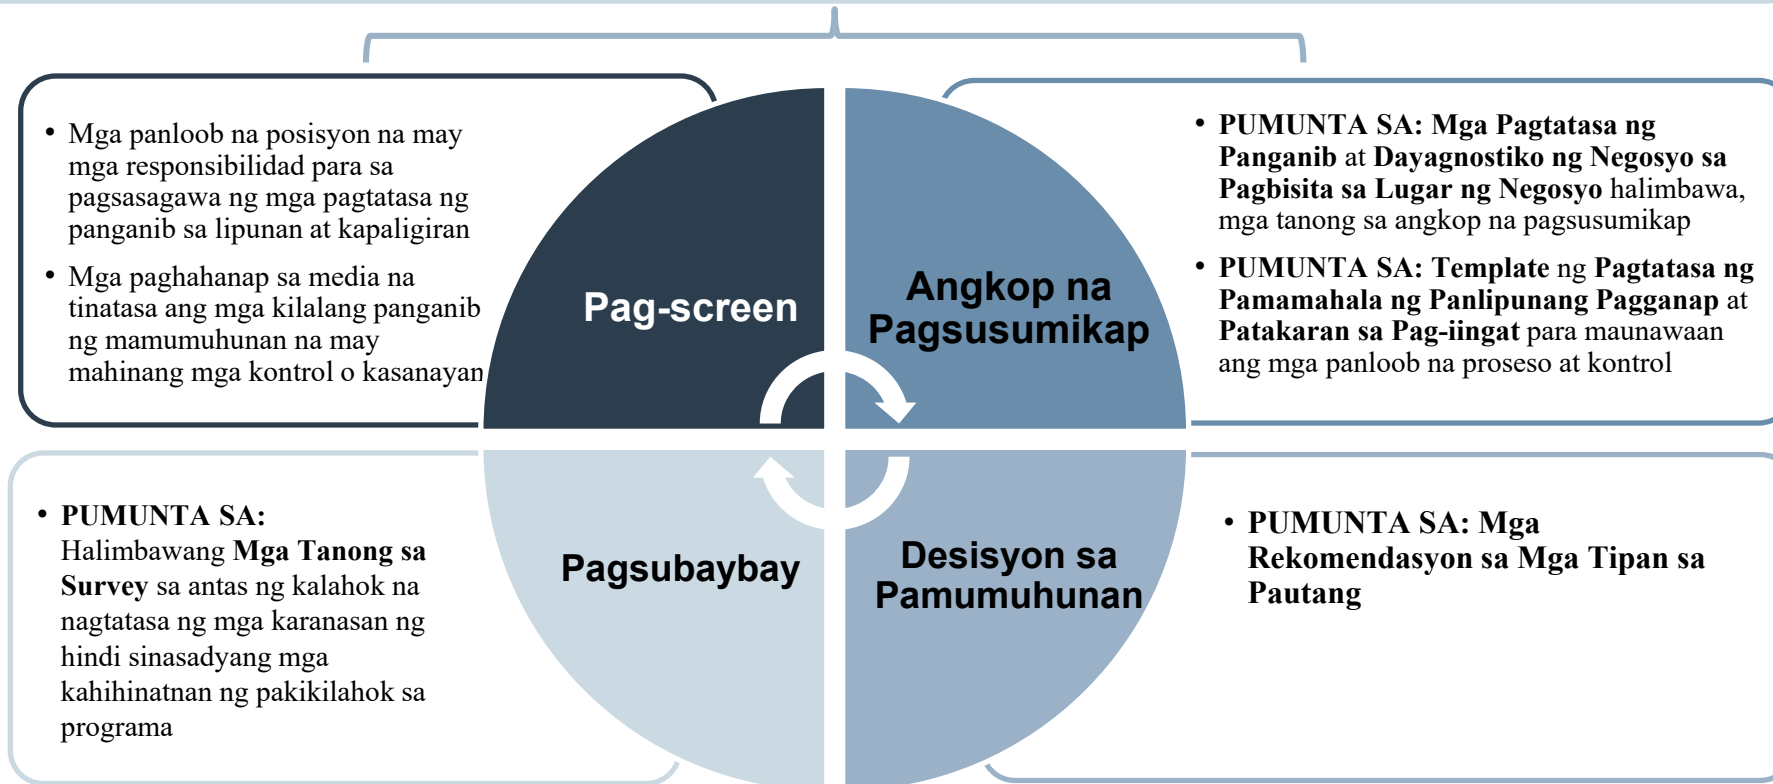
• Mga panloob na posisyon na may mga responsibilidad para sa pagsasagawa ng mga pagtatasa ng panganib sa lipunan at kapaligiran

• Mga paghahanap sa media na tinatasa ang mga kilalang panganib ng mamumuhunan na may mahinang mga kontrol o kasanayan

Pag-screen

Angkop na Pagsusumikap

• PUMUNTA SA: Mga Pagtatasa ng Panganib at Dayagnostiko ng Negosyo sa Pagbisita sa Lugar ng Negosyo halimbawa, mga tanong sa angkop na pagsusumikap

• PUMUNTA SA: Template ng Pagtatasa ng Pamamahala ng Panlipunang Pagganap at Patakaran sa Pag-iingat para maunawaan ang mga panloob na proseso at kontrol

• PUMUNTA SA: Halimbawang Mga Tanong sa Survey sa antas ng kalahok na nagtatasa ng mga karanasan ng hindi sinasadyang mga kahihinatnan ng pakikilahok sa programa

Pagsubaybay

Desisyon sa Pamumuhunan

• PUMUNTA SA: Mga Rekomendasyon sa Mga Tipan sa Pautang